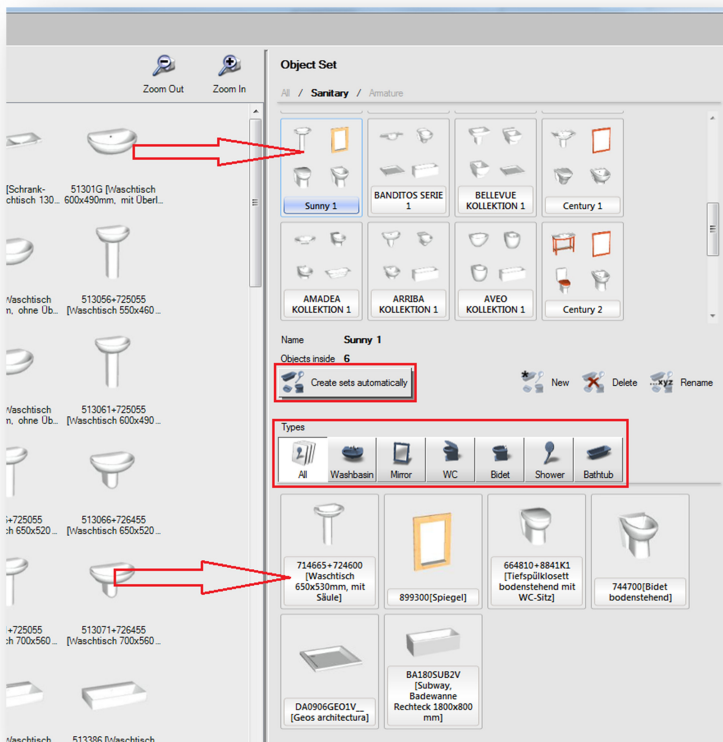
Zoom Out Zoom In

[Schrank-chtisch 130...

51301G [Waschtisch 600x490mm, mit Überl...

Waschtisch , ohne Üb...

513056+725055 [Waschtisch 550x460...

Waschtisch , ohne Üb...

513061+725055 [Waschtisch 600x490...

+725055 650x520...

513066+726455 [Waschtisch 650x520...

+725055 700x560...

513071+726455 [Waschtisch 700x560...

Waschtisch

513386 [Waschtisch

Object Set

All / Sanitary / Armature

Sunny 1

BANDITOS SERIE 1

BELLEVUE KOLLEKTION 1

Century 1

AMADEA KOLLEKTION 1

ARRIBA KOLLEKTION 1

AVEO KOLLEKTION 1

Century 2

Name Sunny 1

Objects inside 6

Create sets automatically

New Delete Rename

Types

All Washbasin Mirror WC Bidet Shower Bathtub

714665+724600 [Waschtisch 650x530mm, mit Säule]

899300[Spiegel]

664810+8841K1 [Tiefspülklosett bodenstehend mit WC-Sitz]

744700[Bidet bodenstehend]

DA0906GEO1V__ [Geos architectura]

BA180SUB2V [Subway, Badewanne Rechteck 1800x800 mm]